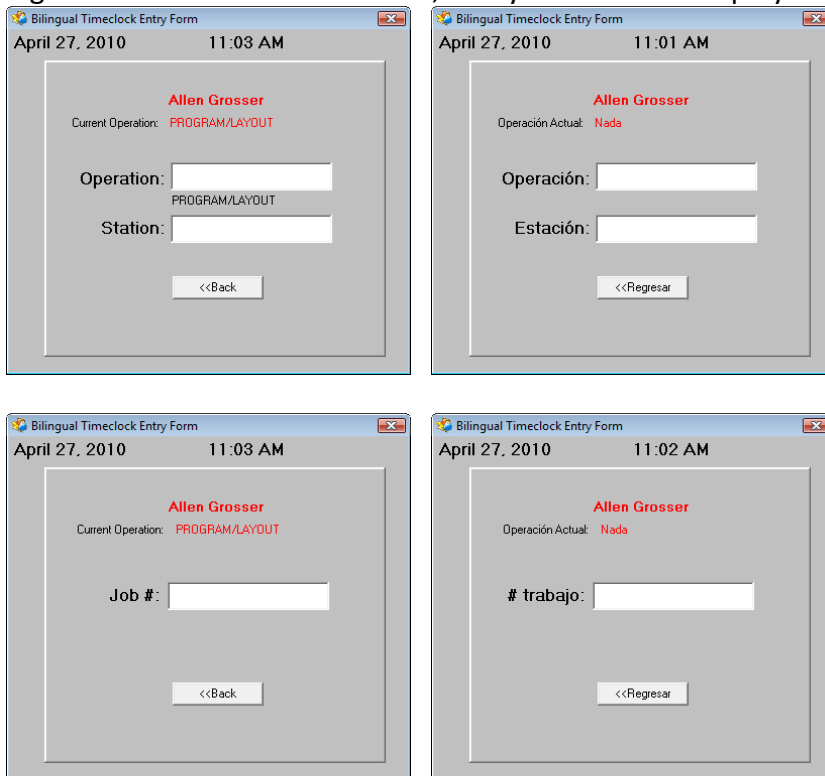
Bilingual Timeclock Entry Form
April 27, 2010 11:03 AM
Allen Grosser
Current Operation: PROGRAM/LAYOUT
Operation:
PROGRAM/LAYOUT
Station:
<<Back

Bilingual Timeclock Entry Form
April 27, 2010 11:01 AM
Allen Grosser
Operación Actual: Nada
Operación:
Estación:
<<Regresar

Bilingual Timeclock Entry Form
April 27, 2010 11:03 AM
Allen Grosser
Current Operation: PROGRAM/LAYOUT
Job #:
<<Back

Bilingual Timeclock Entry Form
April 27, 2010 11:02 AM
Allen Grosser
Operación Actual: Nada
# trabajo:
<<Regresar